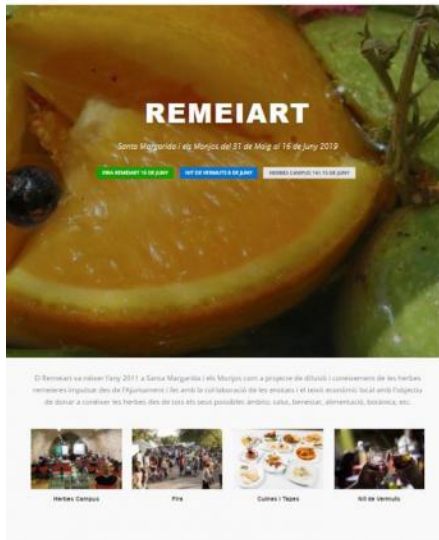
REMEIART

Santa Margarida i els Monjos del 31 de Maig al 16 de Juny 2019

FIRA REMEIART 16 DE JUNY

NIT DE VERMUTS 8 DE JUNY

HERBES CAMPUS 14 i 15 DE JUNY

El Remeiart va néixer l'any 2011 a Santa Margarida i els Monjos com a projecte de difusió i coneixement de les herbes remeieres impulsat des de l'Ajuntament i fet amb la col·laboració de les entitats i el teixit econòmic local amb l'objectiu de donar a conèixer les herbes des de tots els seus possibles àmbits: salut, benestar, alimentació, botànica, etc.

Herbes Campus

Fira

Cuines i Tapes

Nit de Vermuts